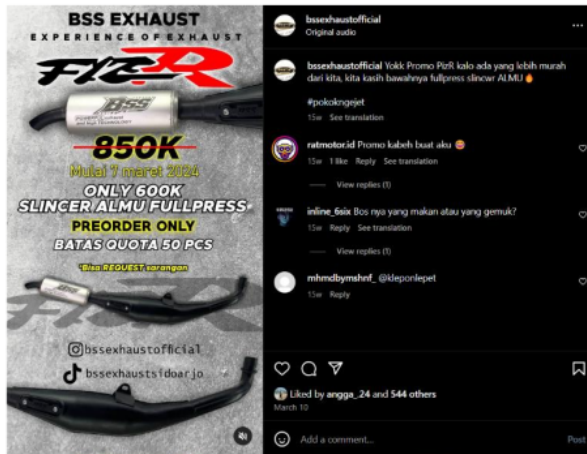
BSS EXHAUST
EXPERIENCE OF EXHAUST
F1ZR
BSS
850K
Mulai 1 maret 2024
ONLY 600K
SLINCER ALMU FULLPRESS
PREORDER ONLY
BATAS QUOTA 50 PCS
*Bisa REQUEST sarangan
F1ZR
bssexhaustofficial
bssexhaustsidoarjo

bssexhaustofficial
Original audio

bssexhaustofficial Yokk Promo FizR kalo ada yang lebih murah dari kita, kita kasih bawahnya fullpress slincwr ALMU 🔥

#pokokngejet

15w See translation

ratmotor.id Promo kabeh buat aku 😂
15w 1 like Reply See translation
View replies (1)

inline_6six Bos nya yang makan atau yang gemuk?
15w Reply See translation
View replies (1)

mhmdbymshnf_ @kleponlepet
15w Reply

Liked by angga_24 and 544 others
March 10

Add a comment...
Post